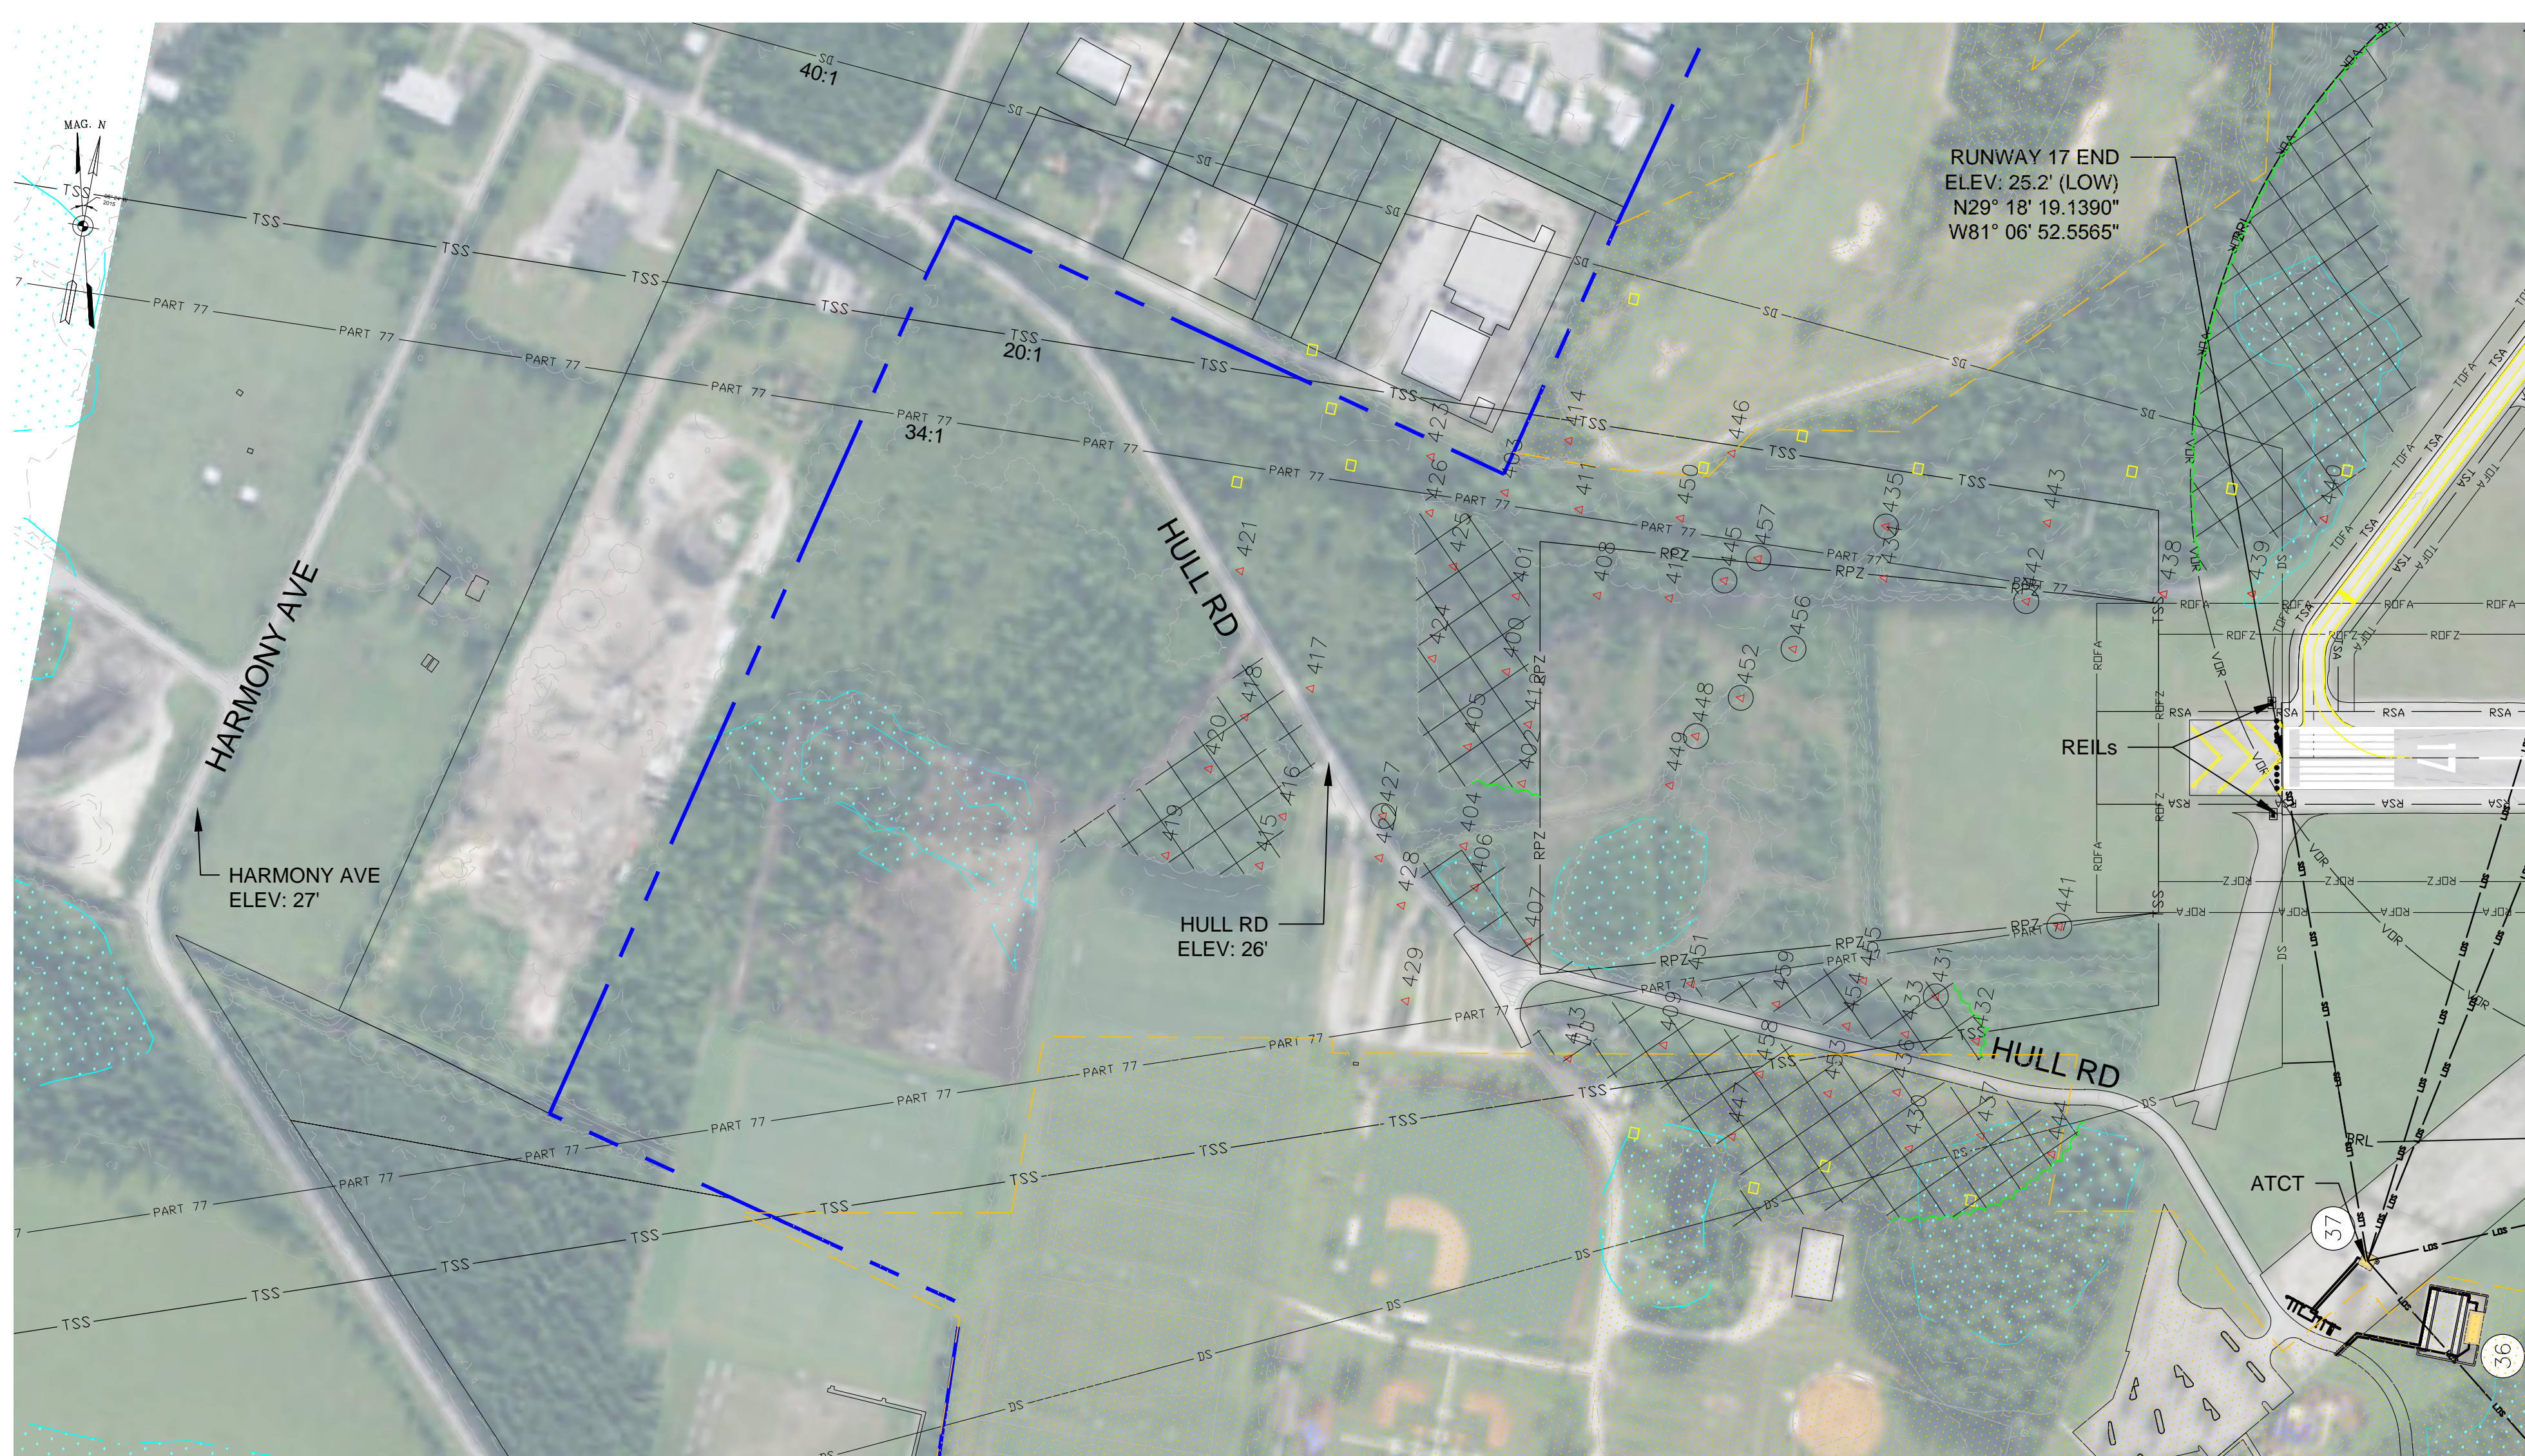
MAG. N

RUNWAY 17 END
ELEV: 25.2' (LOW)
N29° 18' 19.1390"
W81° 06' 52.5565"

40:1
20:1
34:1

TSS
PART 77
DS
RPZ
ROFA
ROFZ
RSA
TOFA
TSA
VDR
OBS
LOS

HULL RD
HARMONY AVE

HARMONY AVE
ELEV: 27'

HULL RD
ELEV: 26'

REILs

HULL RD

ATCT

BRL

17

37

36

400 401 402 403 404 405 406 407 408 409 410 411 412 413 414 415 416 417 418 419 420 421 423 424 425 426 427 428 429 430 431 432 433 434 435 436 437 438 439 440 441 442 443 444 445 446 447 448 449 450 451 452 453 454 455 456 457 458 459